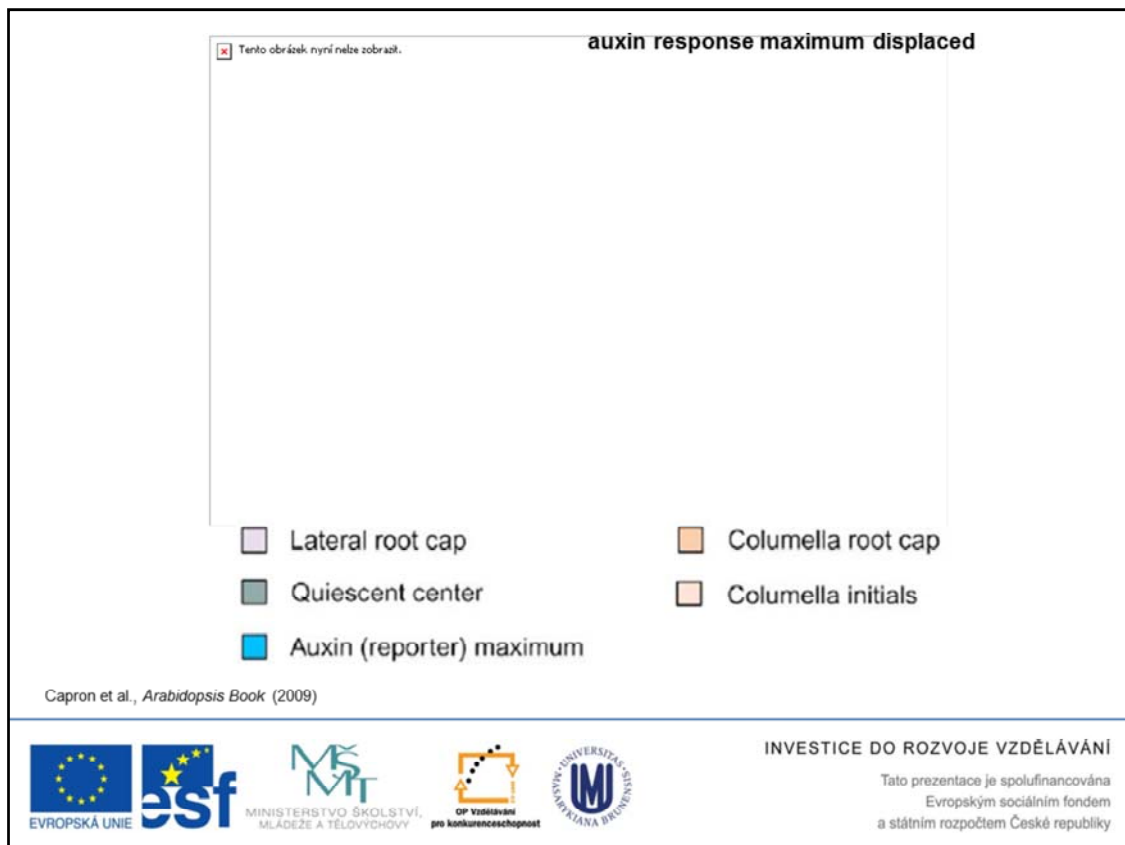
Tento obrázek nyní nelze zobrazit.

auxin response maximum displaced

Lateral root cap

Columella root cap

Quiescent center

Columella initials

Auxin (reporter) maximum

Capron et al., *Arabidopsis Book* (2009)

EVROPSKÁ UNIE

esf

MŠMT

MINISTERSTVO ŠKOLSTVÍ, MLÁDEŽE A TĚLOVÝCHOVY

OP Vzdělávání pro konkurenceschopnost

UNIVERSITAS MASARYKIANA BRUNENSIS

INVESTICE DO ROZVOJE VZDĚLÁVÁNÍ

Tato prezentace je spolufinancována Evropským sociálním fondem a státním rozpočtem České republiky